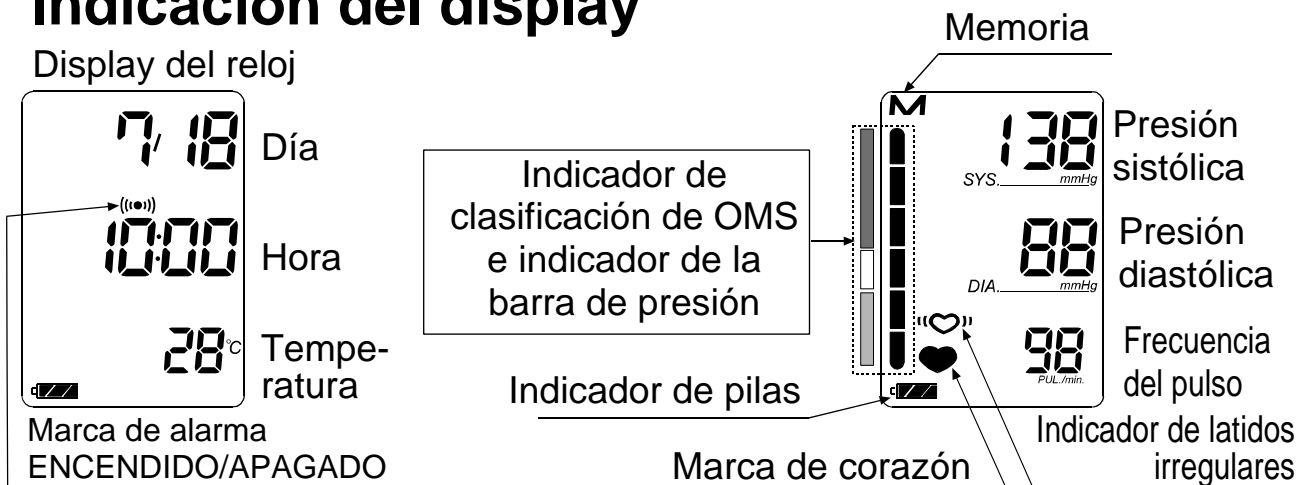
Indicación del display

Display del reloj

7/ 18 Día

10:00 Hora

28°C Temperatura

Marca de alarma ENCENDIDO/APAGADO

Memoria

M

Indicador de clasificación de OMS e indicador de la barra de presión

138 SYS. mmHg Presión sistólica

88 DIA. mmHg Presión diastólica

98 PUL./min. Frecuencia del pulso

Indicador de pilas

Marca de corazón

Indicador de latidos irregulares